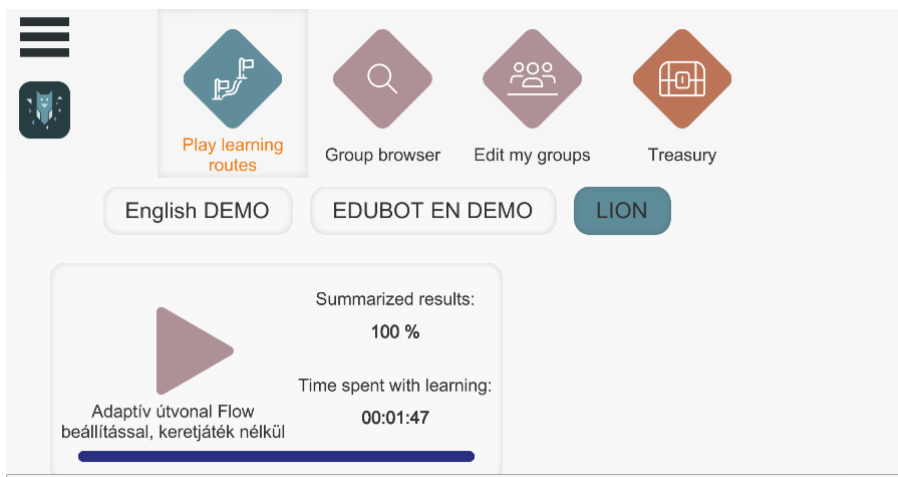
Play learning routes

Group browser

Edit my groups

Treasury

English DEMO

EDUBOT EN DEMO

LION

Summarized results:

100 %

Time spent with learning:

00:01:47

Adaptív útvonal Flow beállítással, keretjáték nélkül